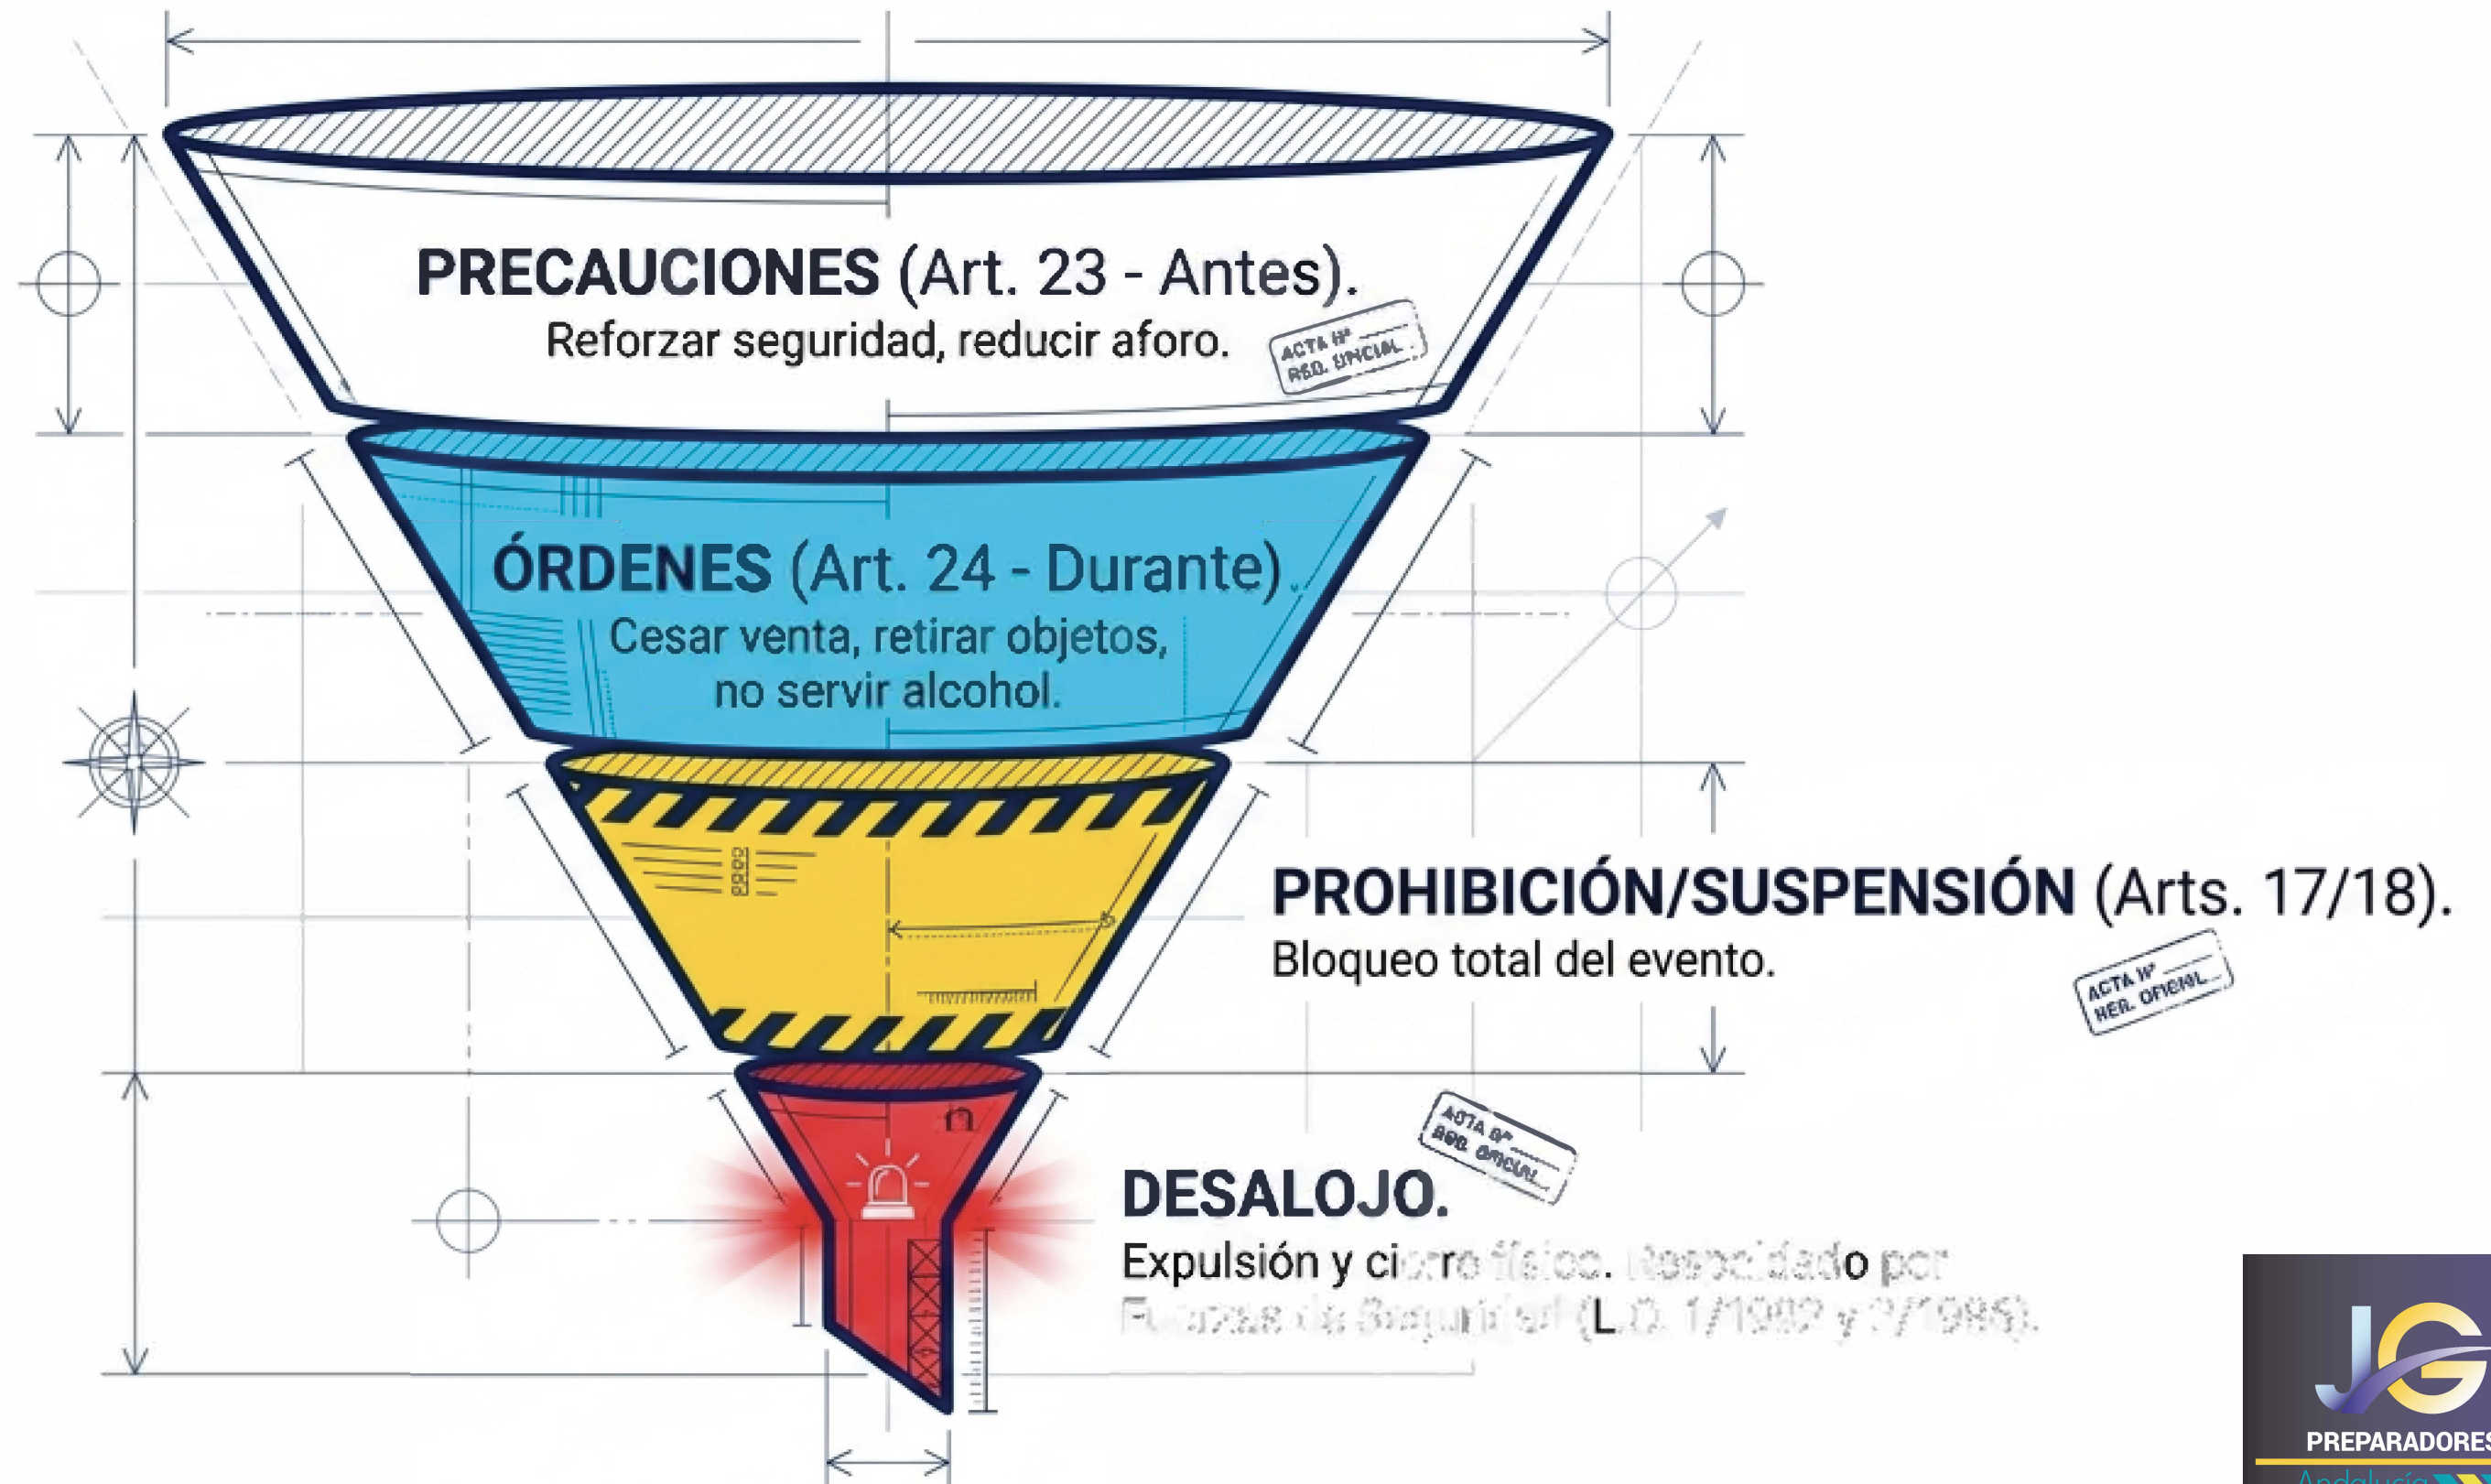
PRECAUCIONES (Art. 23 - Antes).
Reforzar seguridad, reducir aforo.

ACTA Nº
REG. OFICIAL

ÓRDENES (Art. 24 - Durante).
Cesar venta, retirar objetos, no servir alcohol.

PROHIBICIÓN/SUSPENSIÓN (Arts. 17/18).
Bloqueo total del evento.

ACTA Nº
REG. OFICIAL

ACTA Nº
REG. OFICIAL

DESALOJO.
Expulsión y ci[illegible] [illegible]. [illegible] por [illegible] (L.O. 1/19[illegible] y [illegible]/1986).

JG
PREPARADORES
Andalucía